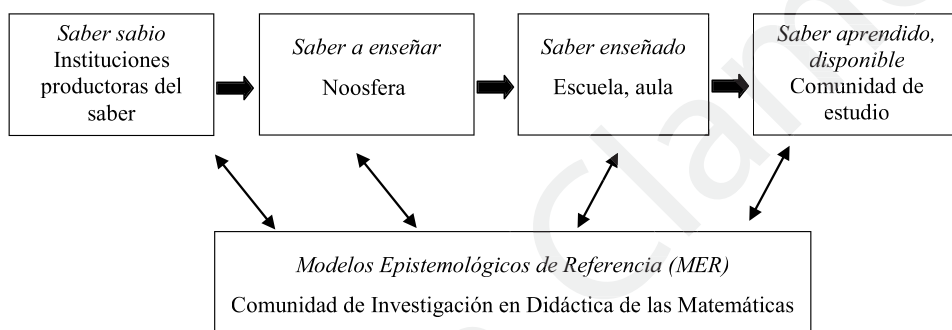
Saber sabio
Instituciones productoras del saber

Saber a enseñar
Noosfera

Saber enseñado
Escuela, aula

Saber aprendido, disponible
Comunidad de estudio

Modelos Epistemológicos de Referencia (MER)
Comunidad de Investigación en Didáctica de las Matemáticas